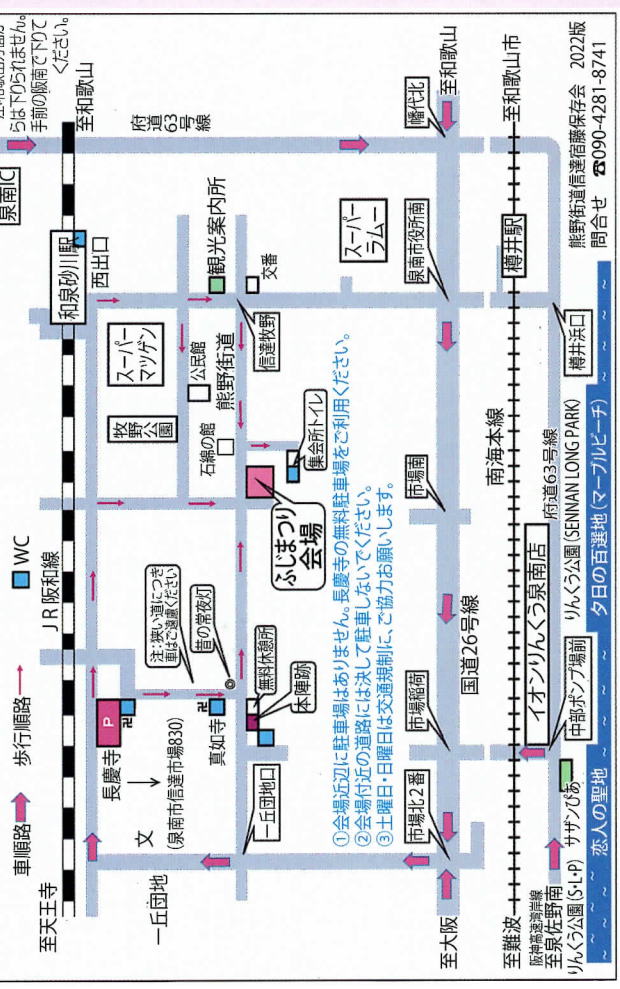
車順路 → 歩行順路 →

WC

JR阪和線

至天王寺

一丘団地

文 (泉南市信達市場830)

長慶寺

真如寺

一丘団地口

注:狭い道につき車はご遠慮ください

昔の常夜灯

無料休憩所

本陣跡

ふじまつり会場

集会所トイレ

石綿の館

牧野公園

公民館

熊野街道

スーパーマツゲン

信達牧野

観光案内所

支署

和泉砂川駅

西出口

泉南IC

至和歌山

府道63号線

スーパーラムー

泉南市役所南

幡代北

至和歌山

樽井駅

樽井浜口

熊野街道信達宿藤保存会 2022版
問合せ ☎090-4281-8741

至和歌山市

南海本線

府道63号線

りんくう公園(SENNAN LONG PARK)

夕日の百選地(マーブルビーチ)

市場南

市場東

国道26号線

市場稲荷

市場北2番

イオンりんくう泉南店

中部ポンプ場前

サザンぴあ

恋人の聖地

至大阪

至難波

阪神高速湾岸線

至泉佐野

りんくう公園(SトP)

①会場近辺に駐車場はありません。長慶寺の無料駐車場をご利用ください。
②会場付近の道路には決して駐車しないでください。
③土曜日・日曜日は交通規制に、ご協力お願いします。

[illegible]らは下りられません。手前の阪南で下りてください。